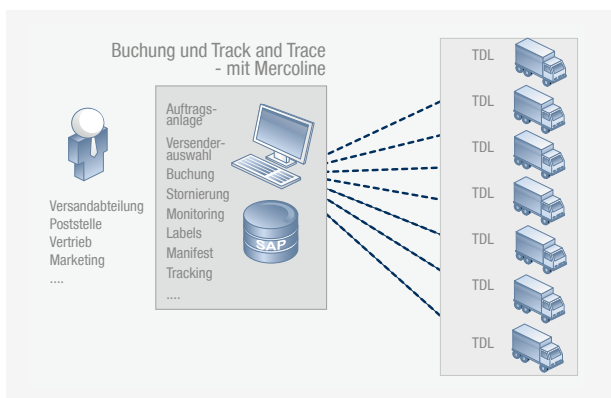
Buchung und Track and Trace
- mit Mercoline

Versandabteilung
Poststelle
Vertrieb
Marketing
....

Auftragsanlage
Versenderauswahl
Buchung
Stornierung
Monitoring
Labels
Manifest
Tracking
....

SAP

TDL
TDL
TDL
TDL
TDL
TDL
TDL